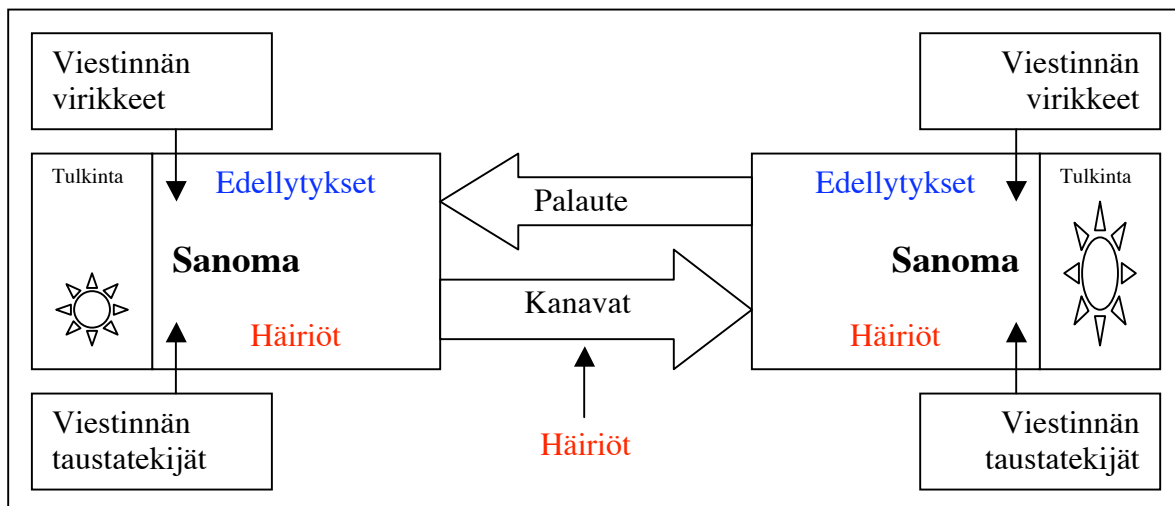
Viestinnän virikkeet

Viestinnän virikkeet

Tulkinta

Edellytykset

Sanoma

Häiriöt

Palaute

Kanavat

Edellytykset

Tulkinta

Sanoma

Häiriöt

Viestinnän taustatekijät

Häiriöt

Viestinnän taustatekijät